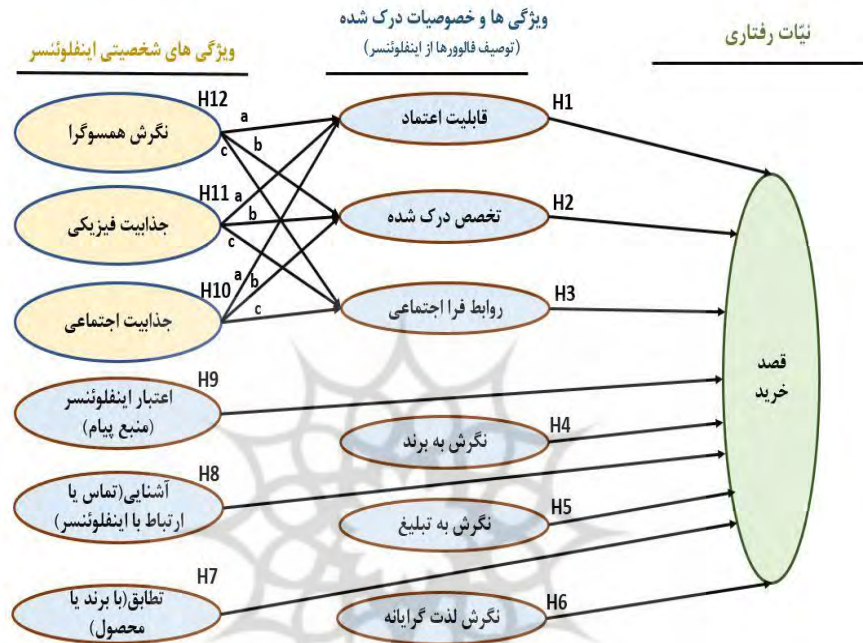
نیّات رفتاری

ویژگی ها و خصوصیات درک شده
(توصیف فالوورها از اینفلوئنسر)

ویژگی های شخصیتی اینفلوئنسر

H12
a
b
c
نگرش همسوگرا

H11
a
b
c
جذابیت فیزیکی

H10
a
b
c
جذابیت اجتماعی

H9
اعتبار اینفلوئنسر (منبع پیام)

H8
آشنایی(تماس یا ارتباط با اینفلوئنسر)

H7
تطابق(با برند یا محصول)

قابلیت اعتماد
H1

تخصص درک شده
H2

روابط فرا اجتماعی
H3

نگرش به برند
H4

نگرش به تبلیغ
H5

نگرش لذت گرایانه
H6

قصد خرید